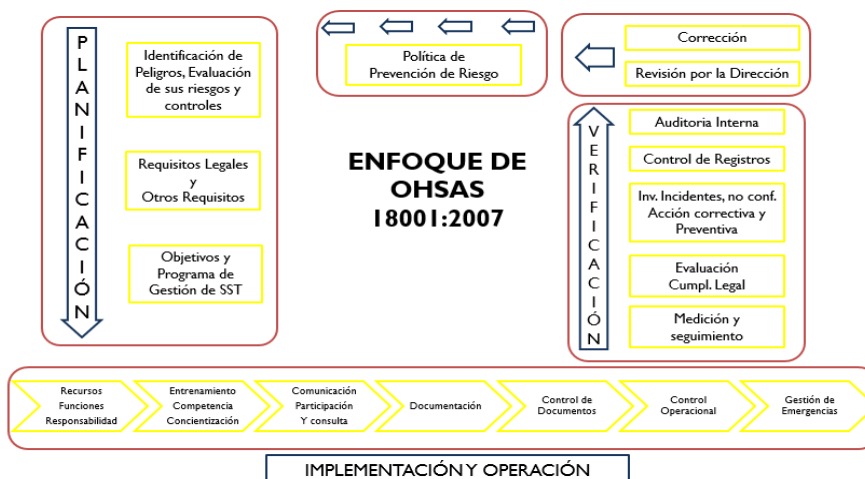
PLANIFICACIÓN

Identificación de Peligros, Evaluación de sus riesgos y controles

Requisitos Legales y Otros Requisitos

Objetivos y Programa de Gestión de SST

Política de Prevención de Riesgo

Corrección

Revisión por la Dirección

ENFOQUE DE OHSAS 18001:2007

VERIFICACIÓN

Auditoria Interna

Control de Registros

Inv. Incidentes, no conf. Acción correctiva y Preventiva

Evaluación Cumpl. Legal

Medición y seguimiento

Recursos Funciones Responsabilidad

Entrenamiento Competencia Concientización

Comunicación Participación Y consulta

Documentación

Control de Documentos

Control Operacional

Gestión de Emergencias

IMPLEMENTACIÓN Y OPERACIÓN